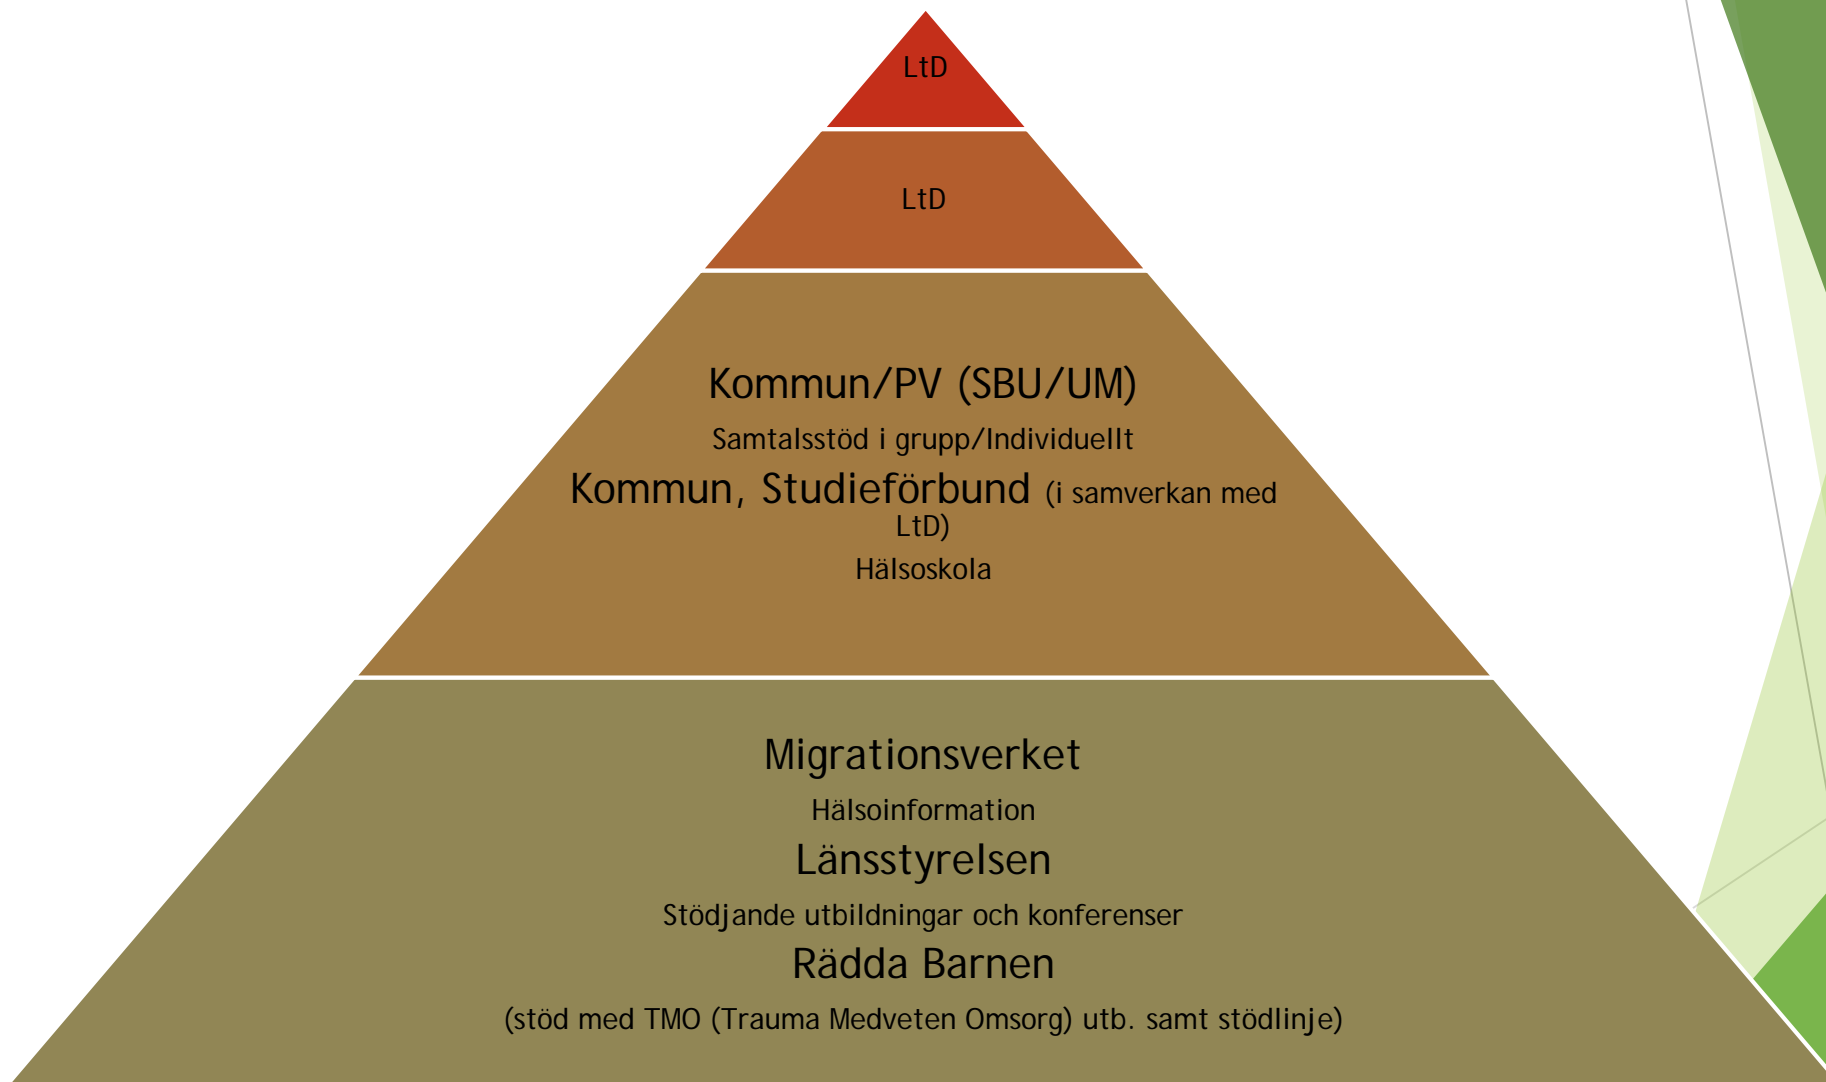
LtD

LtD

Kommun/PV (SBU/UM)

Samtalsstöd i grupp/Individuellt

Kommun, Studieförbund (i samverkan med LtD)

Hälsoskola

Migrationsverket

Hälsoinformation

Länsstyrelsen

Stödjande utbildningar och konferenser

Rädda Barnen

(stöd med TMO (Trauma Medveten Omsorg) utb. samt stödlinje)